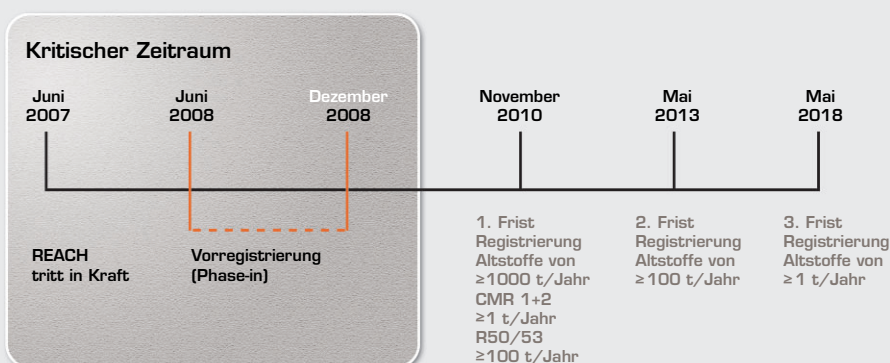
Kritischer Zeitraum

Juni 2007

Juni 2008

Dezember 2008

November 2010

Mai 2013

Mai 2018

REACH tritt in Kraft

Vorregistrierung (Phase-in)

1. Frist Registrierung Altstoffe von ≥1000 t/Jahr CMR 1+2 ≥1 t/Jahr R50/53 ≥100 t/Jahr

2. Frist Registrierung Altstoffe von ≥100 t/Jahr

3. Frist Registrierung Altstoffe von ≥1 t/Jahr